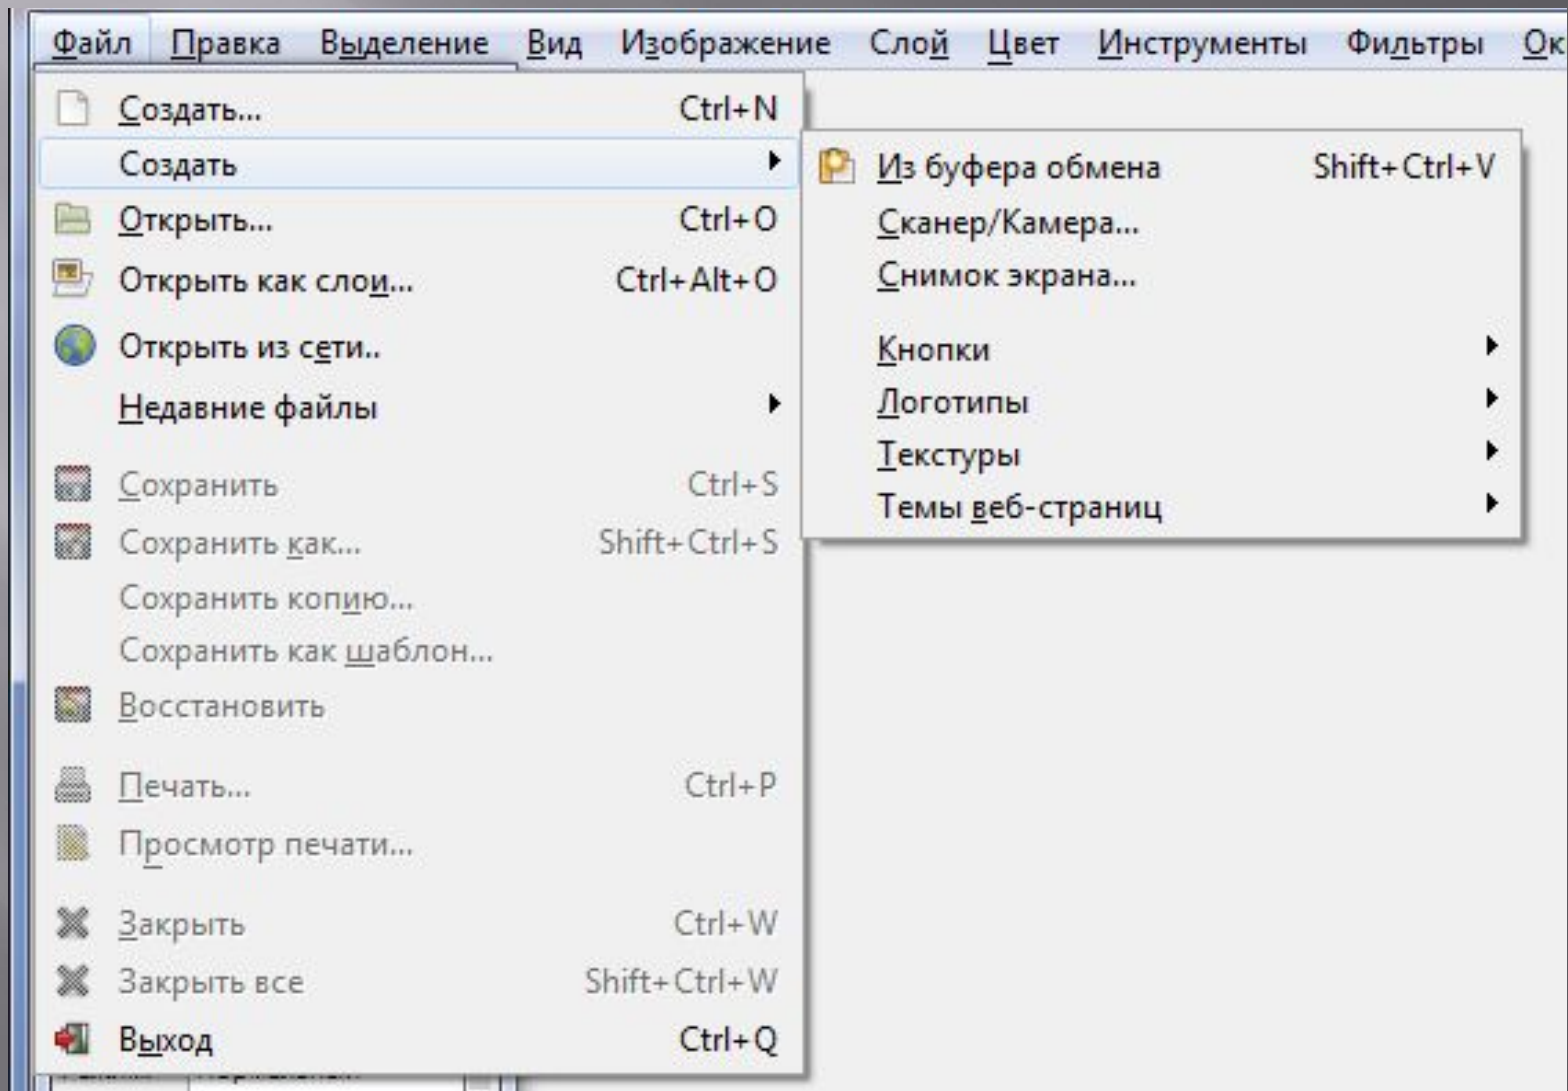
Файл Правка Выделение Вид Изображение Слой Цвет Инструменты Фильтры Ок

Создать... Ctrl+N
Создать
Открыть... Ctrl+O
Открыть как слои... Ctrl+Alt+O
Открыть из сети..
Недавние файлы
Сохранить Ctrl+S
Сохранить как... Shift+Ctrl+S
Сохранить копию...
Сохранить как шаблон...
Восстановить
Печать... Ctrl+P
Просмотр печати...
Закрыть Ctrl+W
Закрыть все Shift+Ctrl+W
Выход Ctrl+Q

Из буфера обмена Shift+Ctrl+V
Сканер/Камера...
Снимок экрана...
Кнопки
Логотипы
Текстуры
Темы веб-страниц